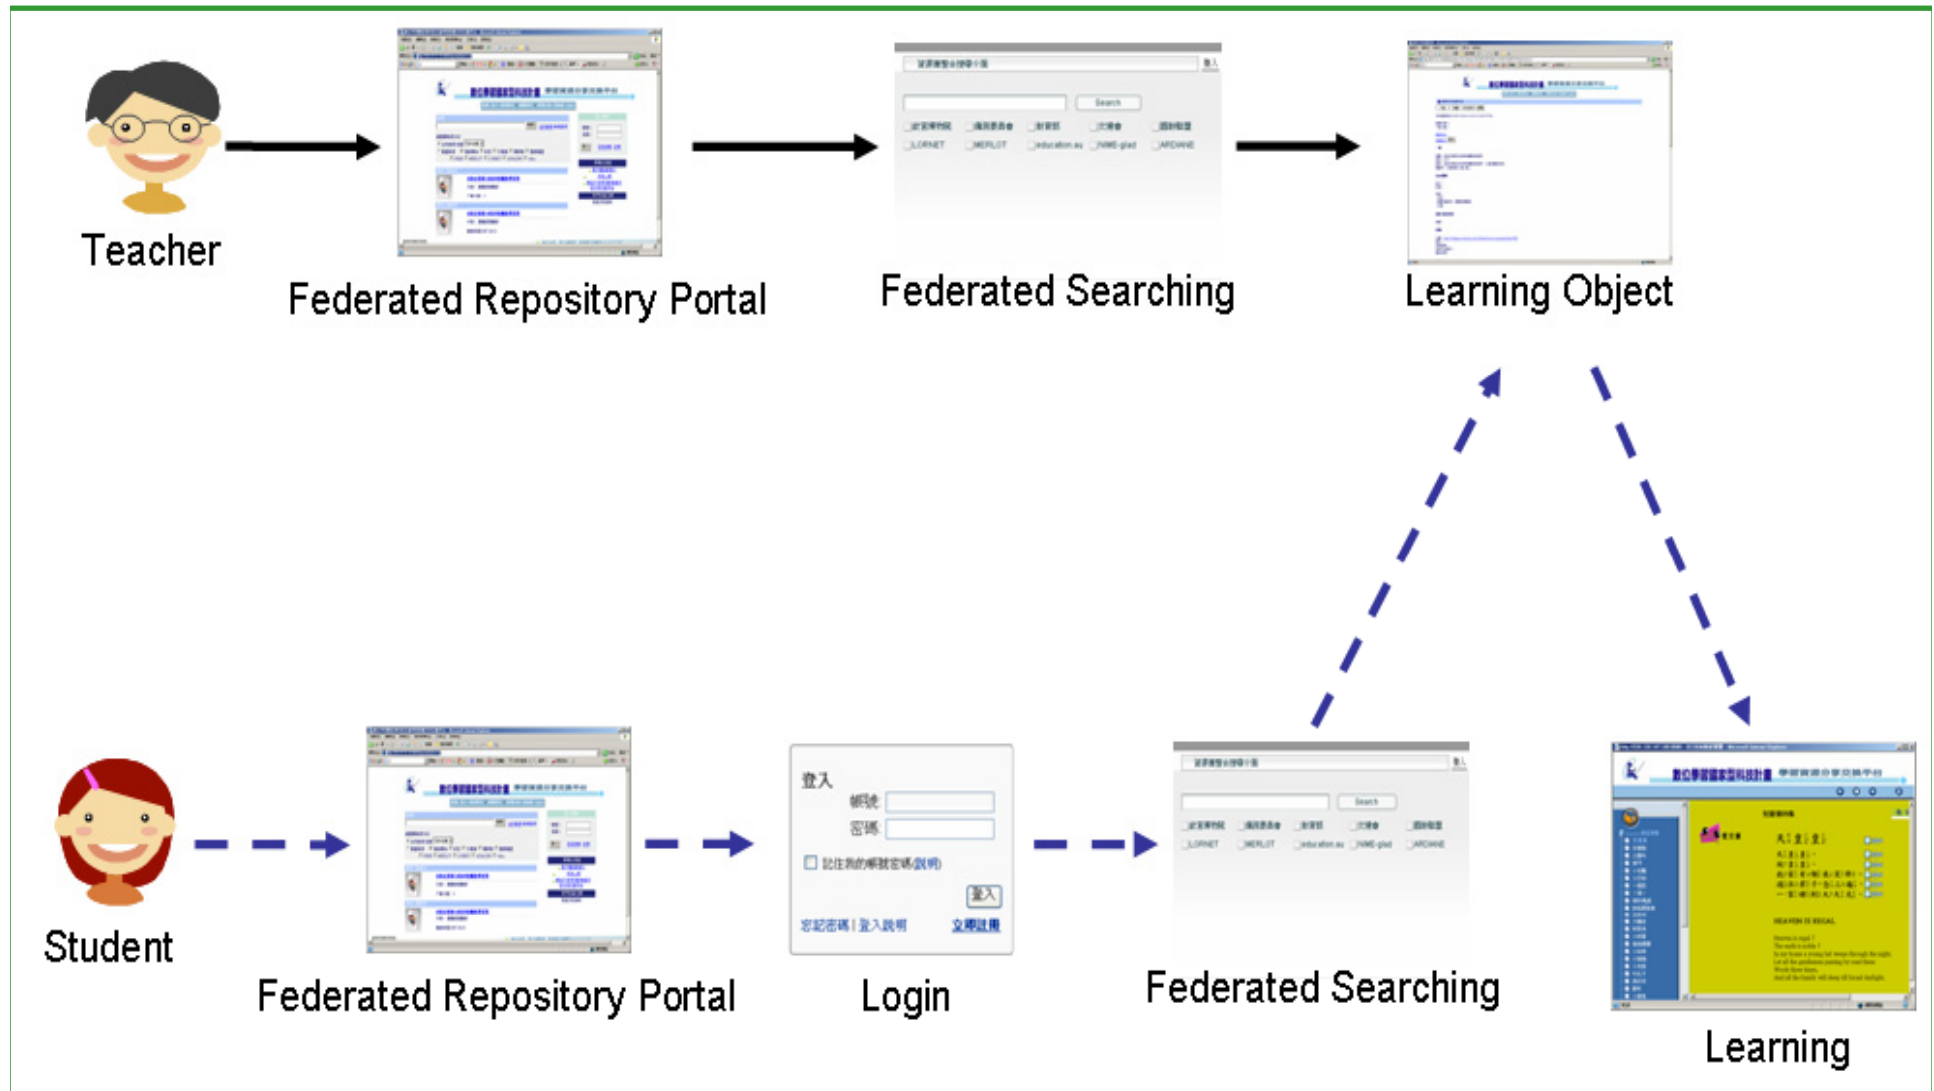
Teacher

Federated Repository Portal

Federated Searching

Learning Object

Student

Federated Repository Portal

登入
帳號
密碼
記住我的帳號密碼(說明)
登入
忘記密碼 | 登入說明
立即註冊

Login

Search
LORNET
MERLOT
education.au
ARIADNE

Federated Searching

Learning